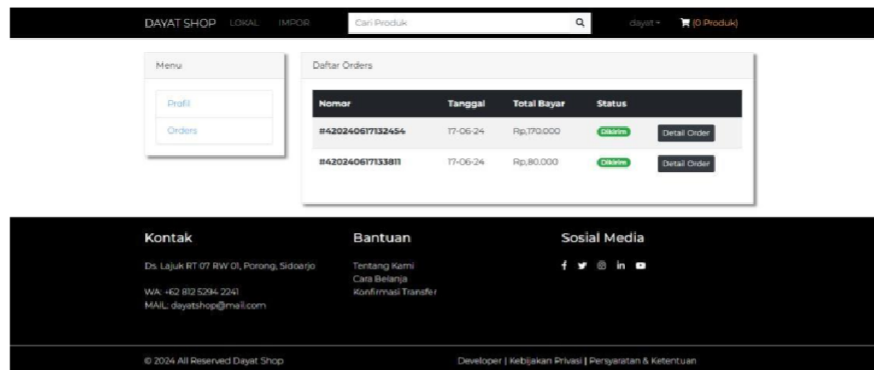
DAYAT SHOP LOKAL IMPOR

Cari Produk

dayat ▾ (0 Produk)

Menu

Profil

Orders

Daftar Orders

| Nomor | Tanggal | Total Bayar | Status | |
|---|---|---|---|---|
| #420240617132454 | 17-06-24 | Rp.170.000 | Dikirim | Detail Order |
| #420240617133811 | 17-06-24 | Rp.80.000 | Dikirim | Detail Order |

Kontak

Ds. Lajuk RT 07 RW 01, Porong, Sidoarjo

WA: +62 812 5294 2241
MAIL: dayatshop@mail.com

Bantuan

Tentang Kami
Cara Belanja
Konfirmasi Transfer

Sosial Media

© 2024 All Reserved Dayat Shop

Developer | Kebijakan Privasi | Persyaratan & Ketentuan